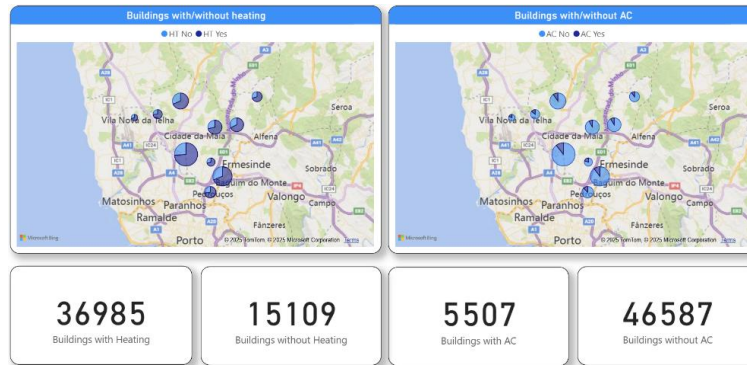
Buildings with/without heating

HT No HT Yes

Vila Nova da Telha
Cidade da Maia
Alfena
Seroa
Ermesinde
Sobrado
Águas Santas
Baguim do Monte
Matosinhos
Pedrouços
Valongo
Campo
Paranhos
Ramalde
Fânzeres
Porto
Microsoft Bing
© 2025 TomTom, © 2025 Microsoft Corporation Terms

Buildings with/without AC

AC No AC Yes

Vila Nova da Telha
Cidade da Maia
Alfena
Seroa
Ermesinde
Sobrado
Baguim do Monte
Matosinhos
Pedrouços
Valongo
Campo
Paranhos
Ramalde
Fânzeres
Porto
Microsoft Bing
© 2025 TomTom, © 2025 Microsoft Corporation Terms

36985
Buildings with Heating

15109
Buildings without Heating

5507
Buildings with AC

46587
Buildings without AC